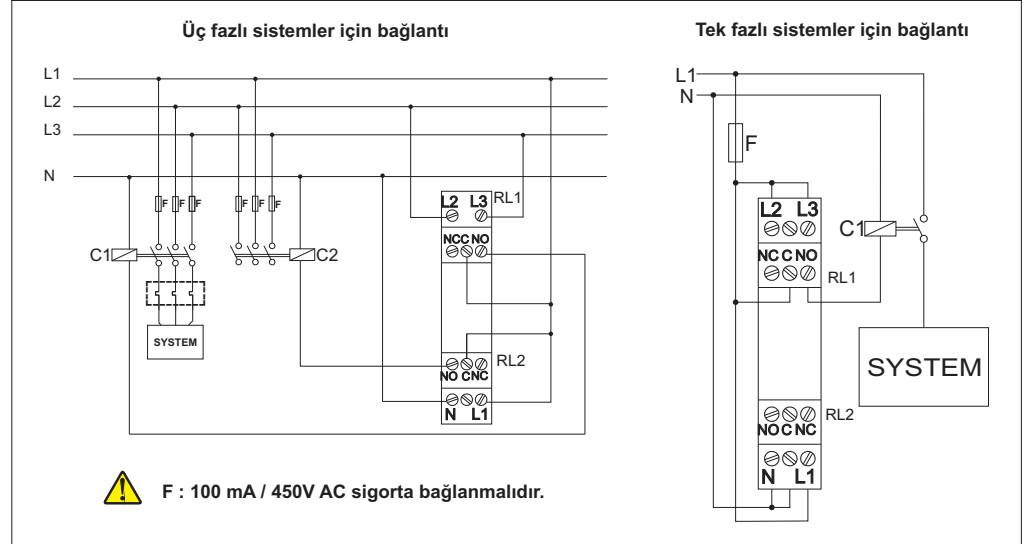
Üç fazlı sistemler için bağlantı

L1
L2
L3
N

F F F
F F F

C1
C2

SYSTEM

L2 L3
RL1
NC C NO

NO C NC
RL2
N L1

F : 100 mA / 450V AC sigorta bağlanmalıdır.

Tek fazlı sistemler için bağlantı

L1
N

F

L2 L3
C1
NC C NO
RL1

SYSTEM

RL2
NO C NC

N L1